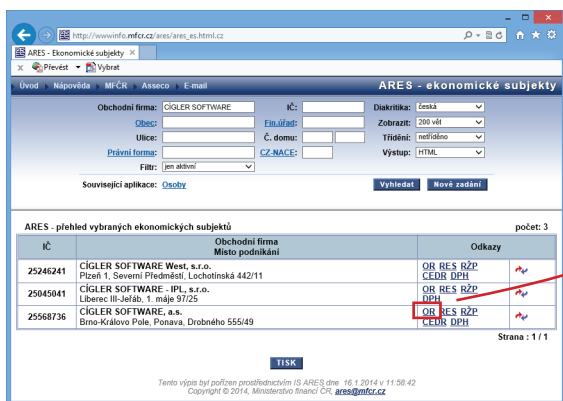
http://wwwinfo.mfcr.cz/ares/ares_es.html.cz

ARES - Ekonomické subjekty ×

Převést ▾ Vybrat

Úvod · Nápověda · MFČR · Asseco · E-mail

ARES - ekonomické subjekty

Obchodní firma: CÍGLER SOFTWARE
IČ:
Diakritika: česká
Obec:
Fin.úřad:
Zobrazit: 200 vět
Ulice:
Č. domu:
Třídění: netříděno
Právní forma:
CZ-NACE:
Výstup: HTML
Filtr: jen aktivní

Související aplikace: Osoby

Vyhledat
Nové zadání

ARES - přehled vybraných ekonomických subjektů

počet: 3

| IČ | Obchodní firma<br>Místo podnikání | Odkazy | |
|---|---|---|---|
| 25246241 | CÍGLER SOFTWARE West, s.r.o.<br>Plzeň 1, Severní Předměstí, Lochotínská 442/11 | OR RES RŽP<br>CEDR DPH | |
| 25045041 | CÍGLER SOFTWARE - IPL, s.r.o.<br>Liberec III-Jeřáb, 1. máje 97/25 | OR RES RŽP<br>DPH | |
| 25568736 | CÍGLER SOFTWARE, a.s.<br>Brno-Královo Pole, Ponava, Drobného 555/49 | OR RES RŽP<br>CEDR DPH | |

Strana : 1 / 1

TISK

Tento výpis byl pořízen prostřednictvím IS ARES dne 16.1.2014 v 11:58:42
Copyright © 2014, Ministerstvo financí ČR, ares@mfcr.cz